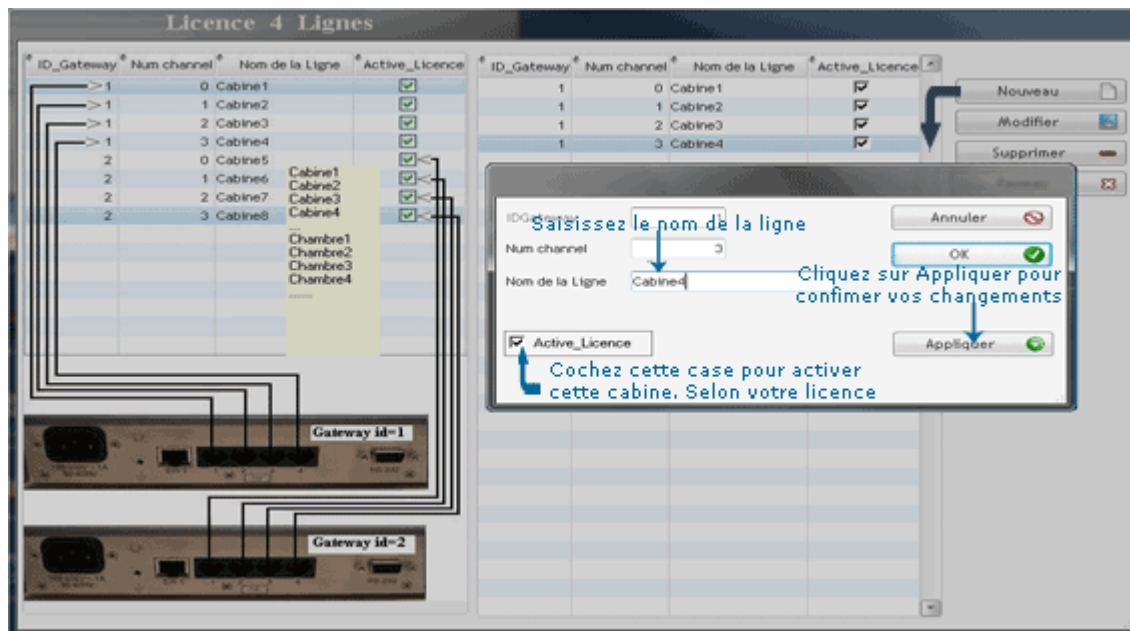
Licence 4 Lignes

| ID_Gateway | Num channel | Nom de la Ligne | Active_Licence |
|---|---|---|---|
| 1 | 0 | Cabine1 | ☑ |
| 1 | 1 | Cabine2 | ☑ |
| 1 | 2 | Cabine3 | ☑ |
| 1 | 3 | Cabine4 | ☑ |
| 2 | 0 | Cabine5 | ☑ |
| 2 | 1 | Cabine6 | ☑ |
| 2 | 2 | Cabine7 | ☑ |
| 2 | 3 | Cabine8 | ☑ |

Cabine1
Cabine2
Cabine3
Cabine4
...
Chambre1
Chambre2
Chambre3
Chambre4
......

Gateway id=1

Gateway id=2

| ID_Gateway | Num channel | Nom de la Ligne | Active_Licence |
|---|---|---|---|
| 1 | 0 | Cabine1 | ☑ |
| 1 | 1 | Cabine2 | ☑ |
| 1 | 2 | Cabine3 | ☑ |
| 1 | 3 | Cabine4 | ☑ |

Nouveau
Modifier
Supprimer
Fermer

IDGateway 1
Saisissez le nom de la ligne
Num channel 3
Nom de la Ligne Cabine4
Annuler
OK
Cliquez sur Appliquer pour confimer vos changements
Active_Licence
Appliquer
Cochez cette case pour activer cette cabine. Selon votre licence